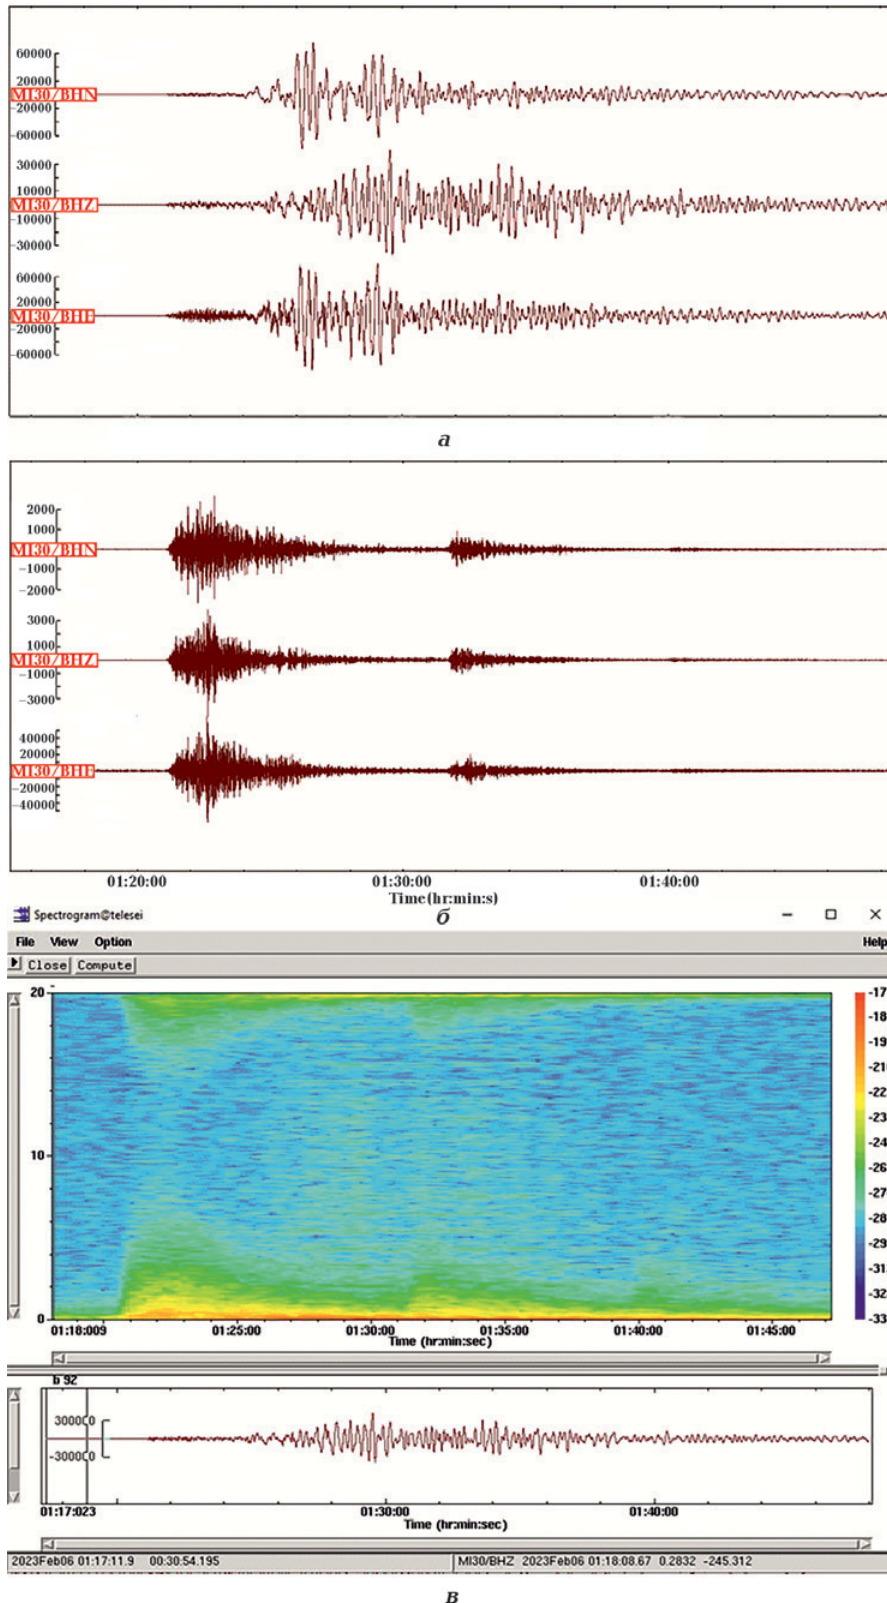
60000
20000
MI30/BHN
-20000
-60000

30000
10000
MI30/BHZ
-10000
-30000

60000
20000
MI30/BHE
-20000
-60000

а

2000
1000
MI30/BHN
-1000
-2000

3000
1000
MI30/BHZ
-1000
-3000

40000
20000
MI30/BHE
-20000
-40000

01:20:00
01:30:00
01:40:00
Time (hr:min:s)

б

Spectrogram@telesei
File View Option Help
Close Compute

20
10
0
01:18:009
01:25:00
01:30:00
01:35:00
01:40:00
01:45:00
Time (hr:min:sec)

-17
-18
-19
-21
-22
-23
-24
-26
-27
-28
-29
-31
-32
-33

b 92
30000
-30000
01:17:023
01:30:00
01:40:00
Time (hr:min:sec)

2023Feb06 01:17:11.9 00:30:54.195
MI30/BHZ 2023Feb06 01:18:08.67 0.2832 -245.312

в